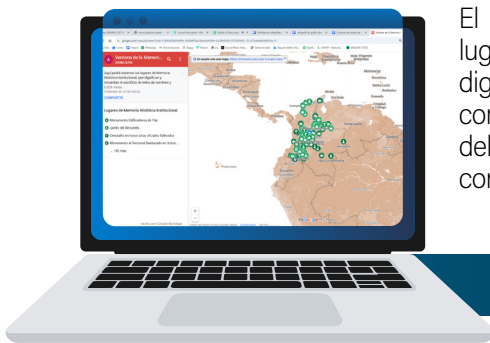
Ventana de la Memori...

Aquí podrá conocer los lugares de Memoria Histórica Institucional, que dignifican y recuerdan el sacrificio de miles de hombres y

Lugares de Memoria Histórica Institucional

Monumento Edificadores de Paz

Jardín del Recuerdo

Monumento al Personal Asesinado en Actos...

El
lug
dig
cor
del
cor